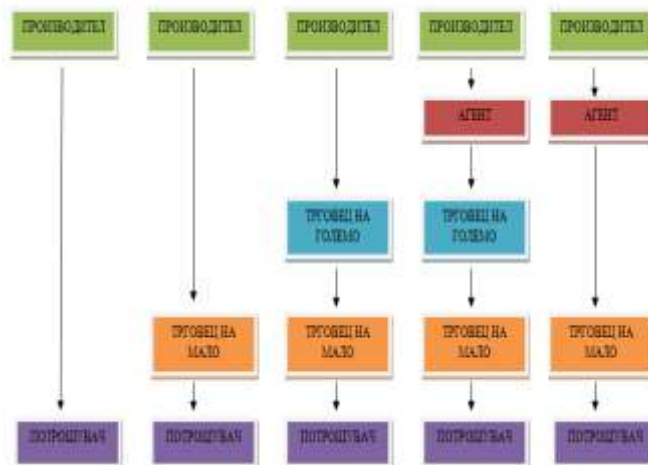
ПРОИЗВОДИТЕЛ
ПОТРОШУВАЧ

ПРОИЗВОДИТЕЛ
ТРГОВЕЦ НА МАЛО
ПОТРОШУВАЧ

ПРОИЗВОДИТЕЛ
ТРГОВЕЦ НА ГОЛЕМО
ТРГОВЕЦ НА МАЛО
ПОТРОШУВАЧ

ПРОИЗВОДИТЕЛ
АГЕНТ
ТРГОВЕЦ НА ГОЛЕМО
ТРГОВЕЦ НА МАЛО
ПОТРОШУВАЧ

ПРОИЗВОДИТЕЛ
АГЕНТ
ТРГОВЕЦ НА МАЛО
ПОТРОШУВАЧ